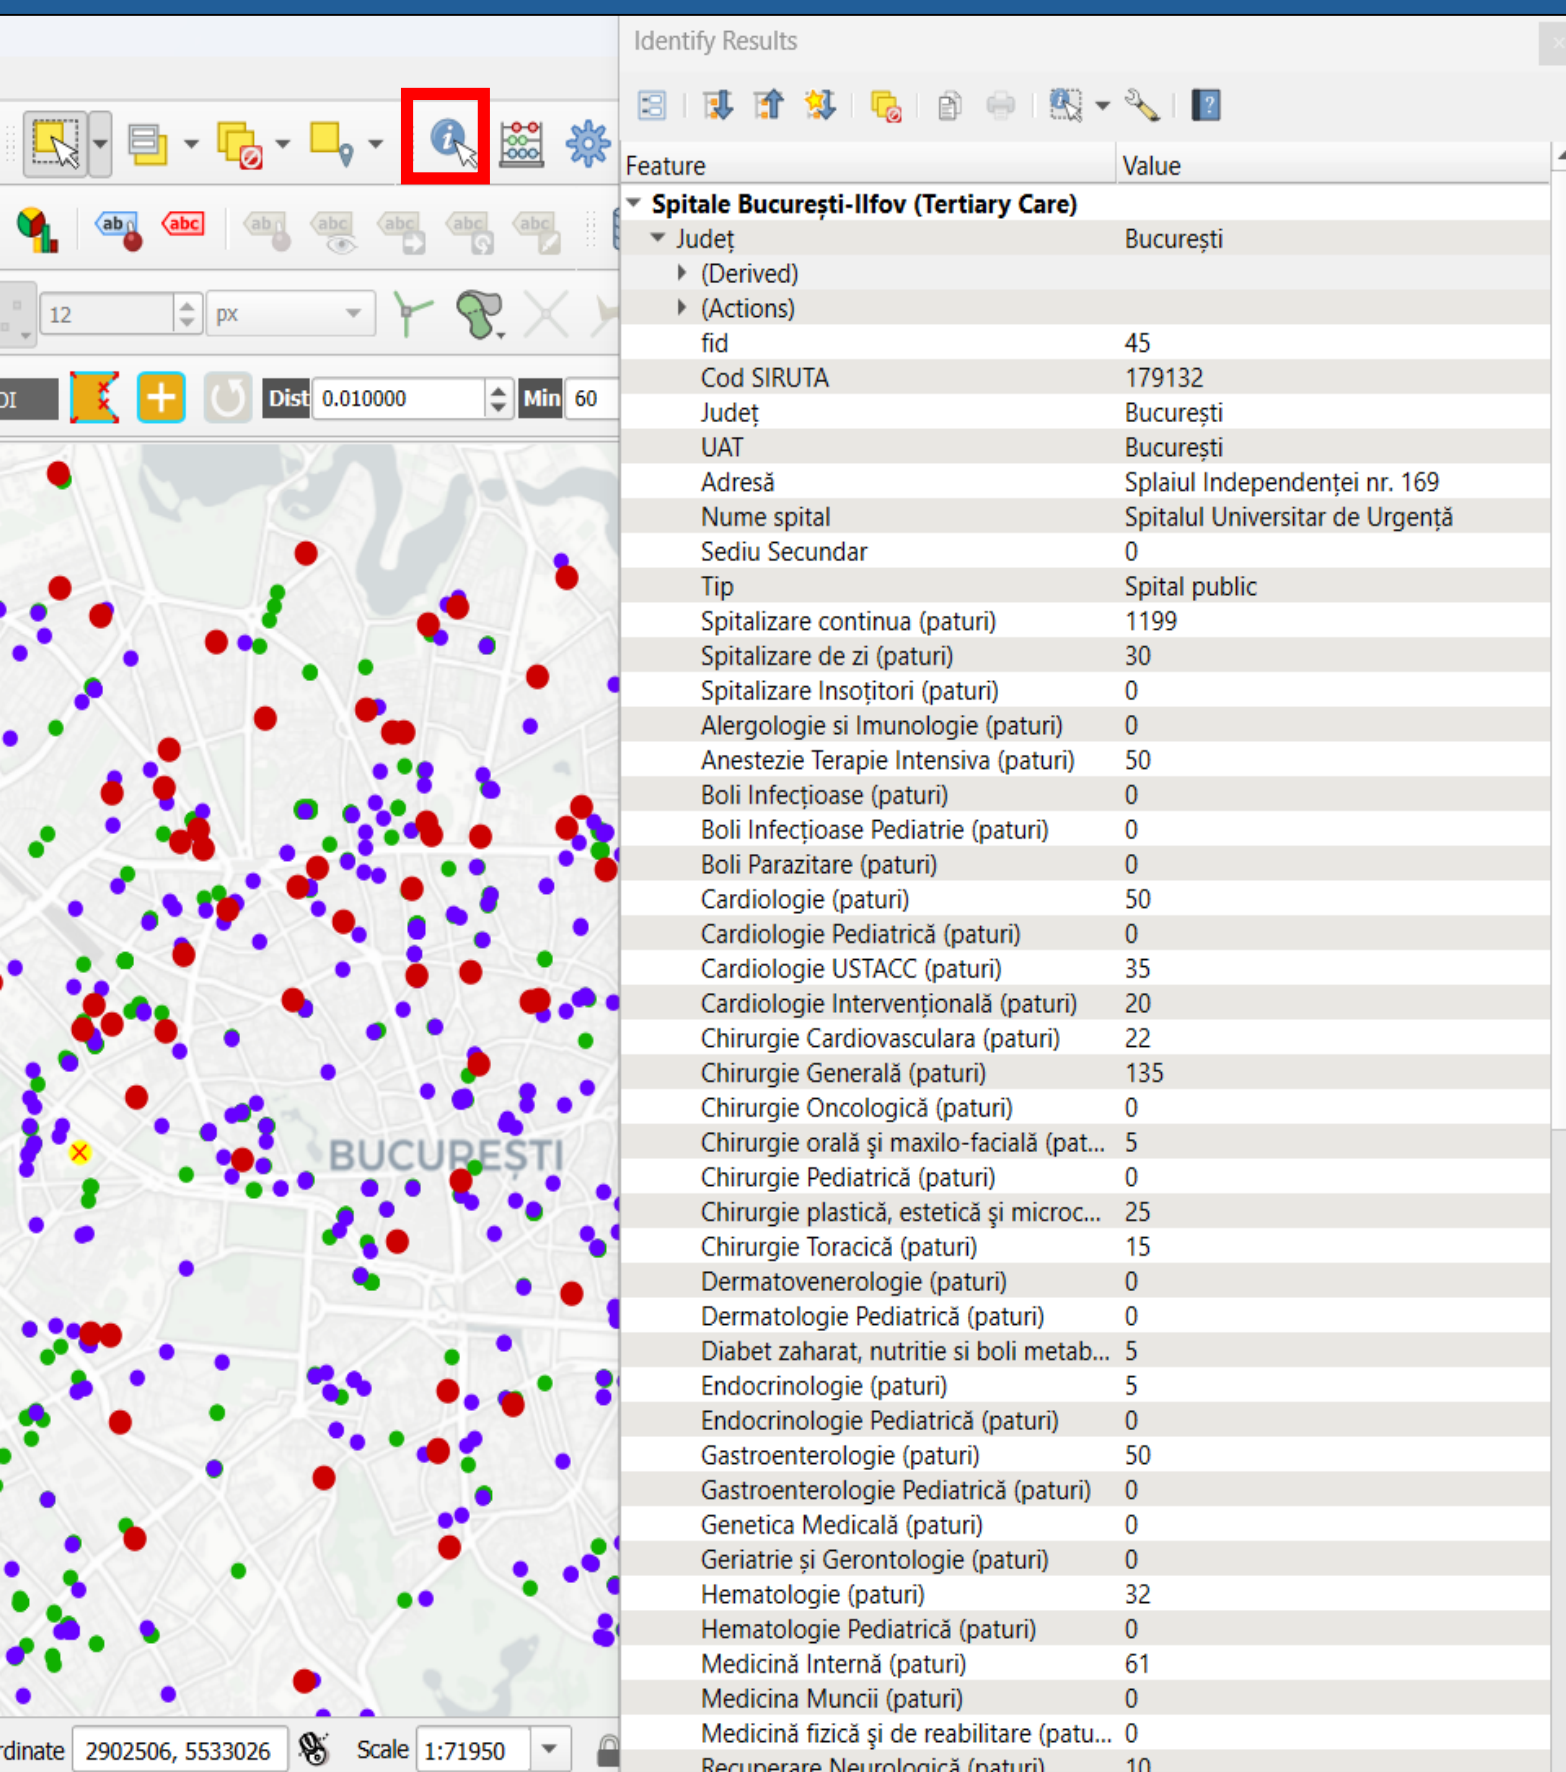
Identify Results

ab abc abc abc abc abc abc

12 px

DI Dist 0.010000 Min 60

BUCUREȘTI

rdinate 2902506, 5533026 Scale 1:71950

| Feature | Value |
|---|---|
| Spitale București-Ilfov (Tertiary Care) | |
| Județ | București |
| (Derived) | |
| (Actions) | |
| fid | 45 |
| Cod SIRUTA | 179132 |
| Județ | București |
| UAT | București |
| Adresă | Splaiul Independenței nr. 169 |
| Nume spital | Spitalul Universitar de Urgență |
| Sediu Secundar | 0 |
| Tip | Spital public |
| Spitalizare continua (paturi) | 1199 |
| Spitalizare de zi (paturi) | 30 |
| Spitalizare Insoțitori (paturi) | 0 |
| Alergologie si Imunologie (paturi) | 0 |
| Anestezie Terapie Intensiva (paturi) | 50 |
| Boli Infecțioase (paturi) | 0 |
| Boli Infecțioase Pediatrie (paturi) | 0 |
| Boli Parazitare (paturi) | 0 |
| Cardiologie (paturi) | 50 |
| Cardiologie Pediatrică (paturi) | 0 |
| Cardiologie USTACC (paturi) | 35 |
| Cardiologie Intervențională (paturi) | 20 |
| Chirurgie Cardiovasculara (paturi) | 22 |
| Chirurgie Generală (paturi) | 135 |
| Chirurgie Oncologică (paturi) | 0 |
| Chirurgie orală și maxilo-facială (pat... | 5 |
| Chirurgie Pediatrică (paturi) | 0 |
| Chirurgie plastică, estetică și microc... | 25 |
| Chirurgie Toracică (paturi) | 15 |
| Dermatovenerologie (paturi) | 0 |
| Dermatologie Pediatrică (paturi) | 0 |
| Diabet zaharat, nutritie si boli metab... | 5 |
| Endocrinologie (paturi) | 5 |
| Endocrinologie Pediatrică (paturi) | 0 |
| Gastroenterologie (paturi) | 50 |
| Gastroenterologie Pediatrică (paturi) | 0 |
| Genetica Medicală (paturi) | 0 |
| Geriatrie și Gerontologie (paturi) | 0 |
| Hematologie (paturi) | 32 |
| Hematologie Pediatrică (paturi) | 0 |
| Medicină Internă (paturi) | 61 |
| Medicina Muncii (paturi) | 0 |
| Medicină fizică și de reabilitare (patu... | 0 |
| Recuperare Neurologică (paturi) | 10 |